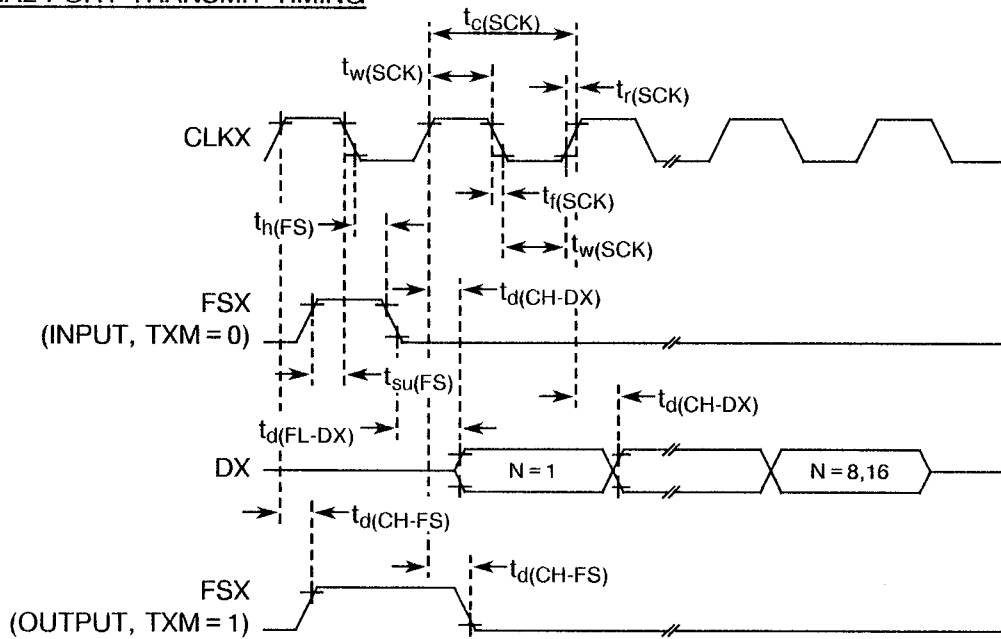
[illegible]AL PORT TRANSMIT TIMING

$t_{c(SCK)}$
$t_{w(SCK)}$
$t_{r(SCK)}$
CLKX
$t_{f(SCK)}$
$t_{h(FS)}$
$t_{w(SCK)}$
FSX (INPUT, TXM = 0)
$t_{d(CH-DX)}$
$t_{su(FS)}$
$t_{d(CH-DX)}$
$t_{d(FL-DX)}$
DX
N = 1
N = 8,16
$t_{d(CH-FS)}$
$t_{d(CH-FS)}$
FSX (OUTPUT, TXM = 1)